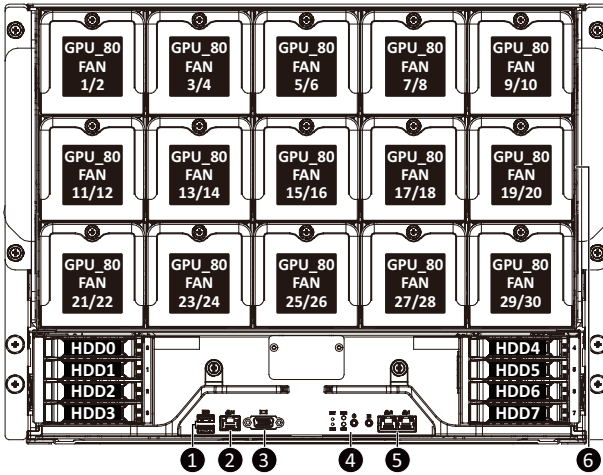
GPU_80 FAN 1/2
GPU_80 FAN 3/4
GPU_80 FAN 5/6
GPU_80 FAN 7/8
GPU_80 FAN 9/10
GPU_80 FAN 11/12
GPU_80 FAN 13/14
GPU_80 FAN 15/16
GPU_80 FAN 17/18
GPU_80 FAN 19/20
GPU_80 FAN 21/22
GPU_80 FAN 23/24
GPU_80 FAN 25/26
GPU_80 FAN 27/28
GPU_80 FAN 29/30
HDD0
HDD1
HDD2
HDD3
HDD4
HDD5
HDD6
HDD7
1
2
3
4
5
6